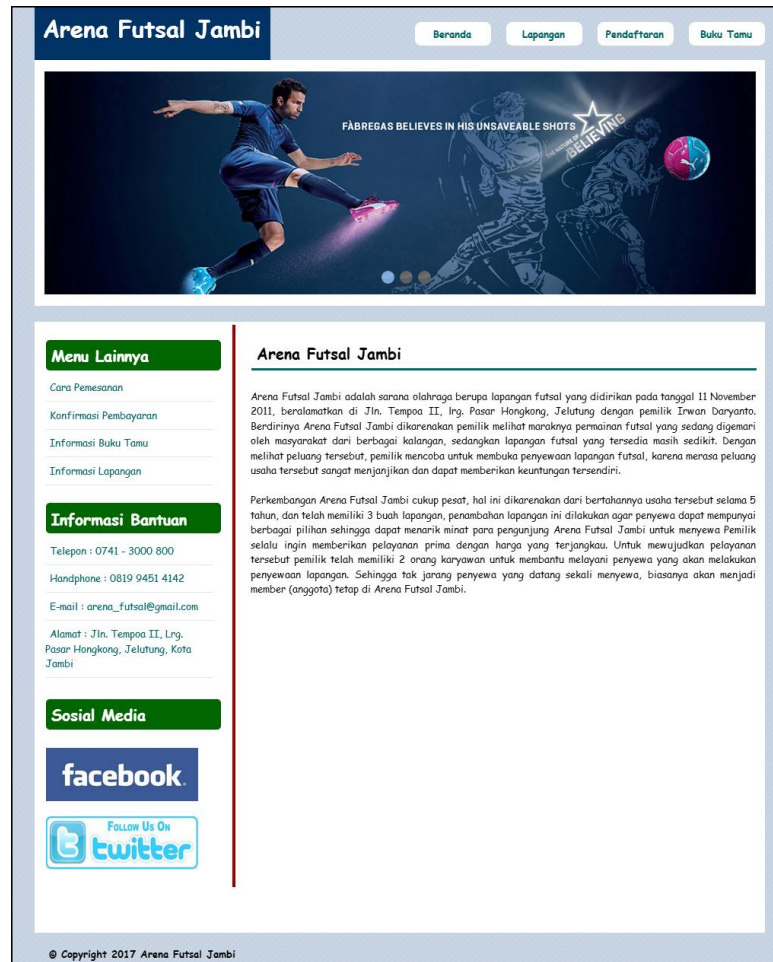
Arena Futsal Jambi

Beranda
Lapangan
Pendaftaran
Buku Tamu

FÀBREGAS BELIEVES IN HIS UNSAVEABLE SHOTS

BELIEVING

Menu Lainnya

Cara Pemesanan

Konfirmasi Pembayaran

Informasi Buku Tamu

Informasi Lapangan

Informasi Bantuan

Telepon : 0741 - 3000 800

Handphone : 0819 9451 4142

E-mail : arena_futsal@gmail.com

Alamat : Jln. Tempoa II, Lrg. Pasar Hongkong, Jelutung, Kota Jambi

Sosial Media

facebook

Follow Us On twitter

Arena Futsal Jambi

Arena Futsal Jambi adalah sarana olahraga berupa lapangan futsal yang didirikan pada tanggal 11 November 2011, beralamatkan di Jln. Tempoa II, lrg. Pasar Hongkong, Jelutung, dengan pemilik Irwan Daryanto. Berdirinya Arena Futsal Jambi dikarenakan pemilik melihat maraknya permainan futsal yang sedang digemari oleh masyarakat dari berbagai kalangan, sedangkan lapangan futsal yang tersedia masih sedikit. Dengan melihat peluang tersebut, pemilik mencoba untuk membuka penyewaan lapangan futsal, karena merasa peluang usaha tersebut sangat menjanjikan dan dapat memberikan keuntungan tersendiri.

Perkembangan Arena Futsal Jambi cukup pesat, hal ini dikarenakan dari bertahannya usaha tersebut selama 5 tahun, dan telah memiliki 3 buah lapangan, penambahan lapangan ini dilakukan agar penyewa dapat mempunyai berbagai pilihan sehingga dapat menarik minat para pengunjung Arena Futsal Jambi untuk menyewa Pemilik selalu ingin memberikan pelayanan prima dengan harga yang terjangkau. Untuk mewujudkan pelayanan tersebut pemilik telah memiliki 2 orang karyawan untuk membantu melayani penyewa yang akan melakukan penyewaan lapangan. Sehingga tak jarang penyewa yang datang sekali menyewa, biasanya akan menjadi member (anggota) tetap di Arena Futsal Jambi.

© Copyright 2017 Arena Futsal Jambi